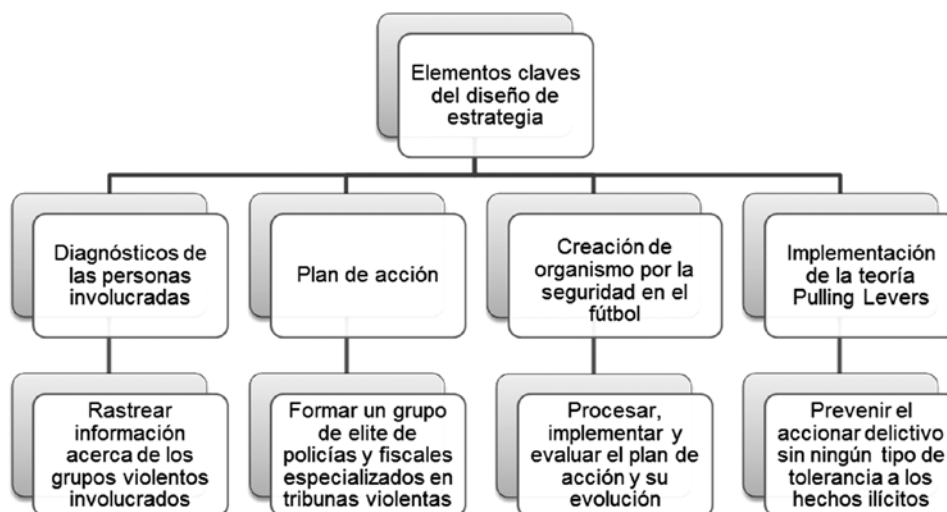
Elementos claves del diseño de estrategia

Diagnósticos de las personas involucradas

Rastrear información acerca de los grupos violentos involucrados

Plan de acción

Formar un grupo de elite de policías y fiscales especializados en tribunas violentas

Creación de organismo por la seguridad en el fútbol

Procesar, implementar y evaluar el plan de acción y su evolución

Implementación de la teoría Pulling Levers

Prevenir el accionar delictivo sin ningún tipo de tolerancia a los hechos ilícitos